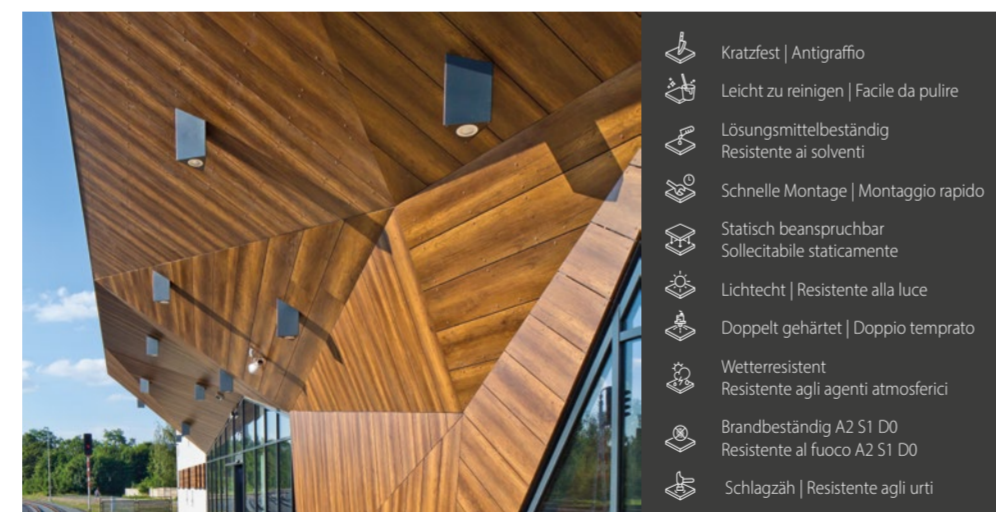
Kratzfest | Antigraffio

Leicht zu reinigen | Facile da pulire

Lösungsmittelbeständig
Resistente ai solventi

Schnelle Montage | Montaggio rapido

Statisch beanspruchbar
Sollecitabile staticamente

Lichtecht | Resistente alla luce

Doppelt gehärtet | Doppio temprato

Wetterresistent
Resistente agli agenti atmosferici

Brandbeständig A2 S1 D0
Resistente al fuoco A2 S1 D0

Schlagzäh | Resistente agli urti